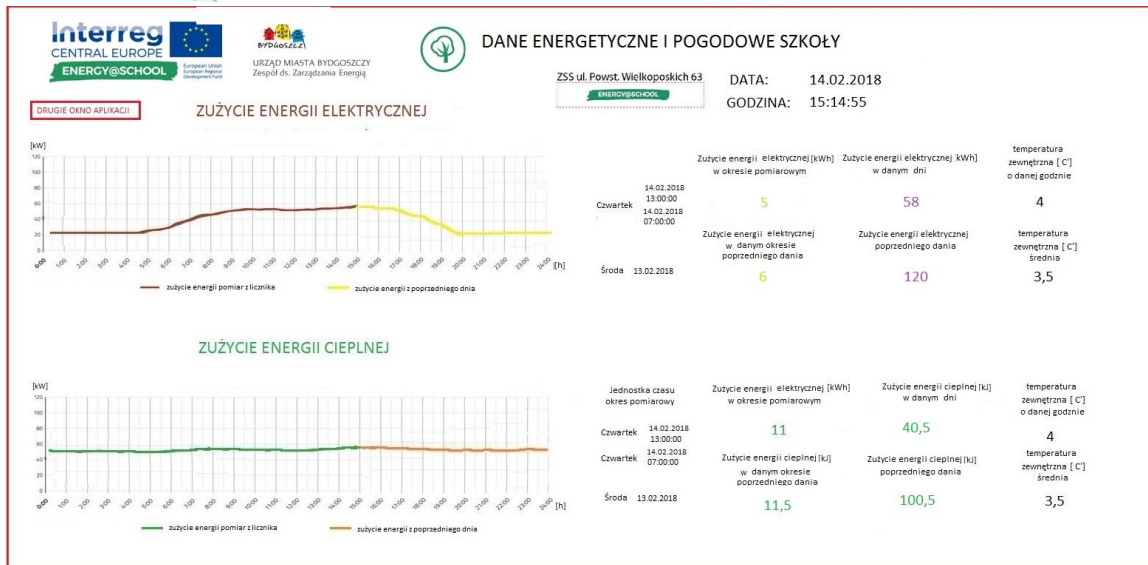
Interreg
CENTRAL EUROPE
ENERGY@SCHOOL
European Union
European Regional Development Fund

BYDGOSZCZ
URZĄD MIASTA BYDGOSZCZY
Zespół ds. Zarządzania Energią

DANE ENERGETYCZNE I POGODOWE SZKOŁY

ZSS ul. Powst. Wielkoposkich 63
ENERGY@SCHOOL

DATA: 14.02.2018
GODZINA: 15:14:55

DRUGIE OKNO APLIKACJI

ZUŻYCIE ENERGII ELEKTRYCZNEJ

[kW]
120
100
80
60
40
20
0
0:00 1:00 2:00 3:00 4:00 5:00 6:00 7:00 8:00 9:00 10:00 11:00 12:00 13:00 14:00 15:00 16:00 17:00 18:00 19:00 20:00 21:00 22:00 23:00 24:00 [h]

zużycie energii pomiar z licznika
zużycie energii z poprzedniego dnia

Zużycie energii elektrycznej [kWh] w okresie pomiarowym
Zużycie energii elektrycznej kWh] w danym dni
temperatura zewnętrzna [ C'] o danej godzinie

Czwartek 14.02.2018 13:00:00
14.02.2018 07:00:00

5
58
4

Zużycie energii elektrycznej w danym okresie poprzedniego dania
Zużycie energii elektrycznej poprzedniego dania
temperatura zewnętrzna [ C'] średnia

Środa 13.02.2018
6
120
3,5

ZUŻYCIE ENERGII CIEPLNEJ

[kW]
120
100
80
60
40
20
0
0:00 1:00 2:00 3:00 4:00 5:00 6:00 7:00 8:00 9:00 10:00 11:00 12:00 13:00 14:00 15:00 16:00 17:00 18:00 19:00 20:00 21:00 22:00 23:00 24:00 [h]

zużycie energii pomiar z licznika
zużycie energii z poprzedniego dnia

Jednostka czasu okres pomiarowy
Zużycie energii elektrycznej [kWh] w okresie pomiarowym
Zużycie energii cieplnej [kJ] w danym dni
temperatura zewnętrzna [ C'] o danej godzie

Czwartek 14.02.2018 13:00:00
11
40,5
4

Czwartek 14.02.2018 07:00:00
Zużycie energii cieplnej [kJ] w danym okresie poprzedniego dania
Zużycie energii cieplnej [kJ] poprzedniego dania
temperatura zewnętrzna [ C'] średnia

Środa 13.02.2018
11,5
100,5
3,5